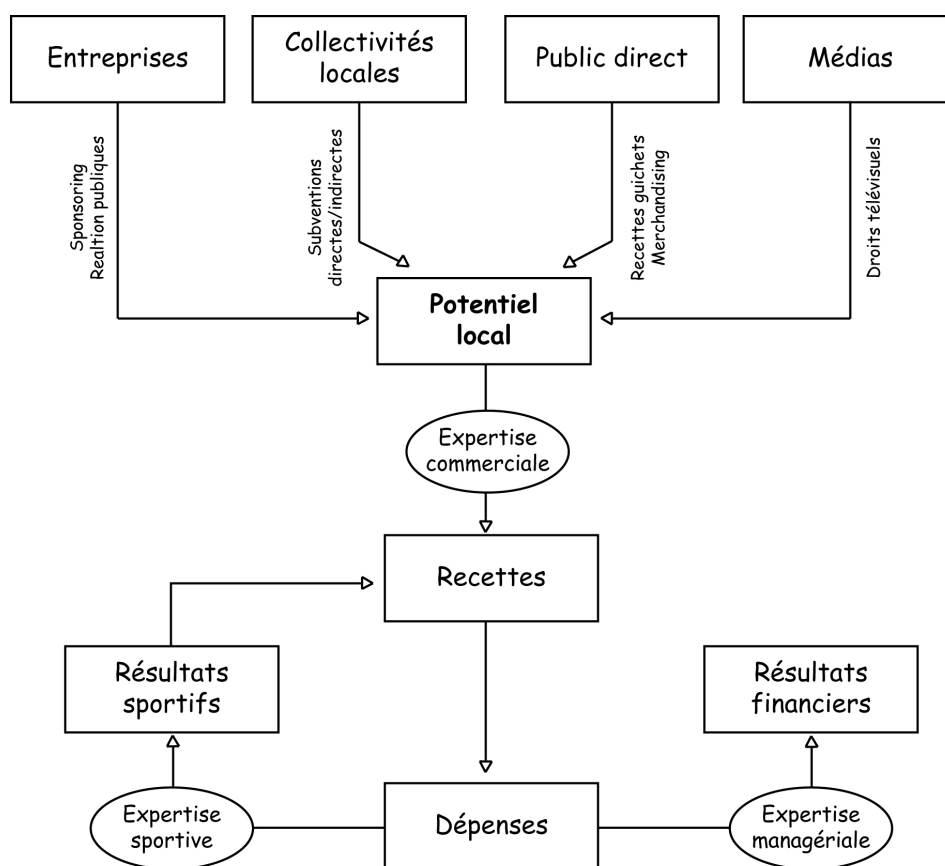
Entreprises

Collectivités locales

Public direct

Médias

Sponsoring
Realtion publiques

Subventions
directes/indirectes

Recettes guichets
Merchandising

Droits télévisuels

Potentiel local

Expertise commerciale

Recettes

Résultats sportifs

Résultats financiers

Expertise sportive

Dépenses

Expertise managériale